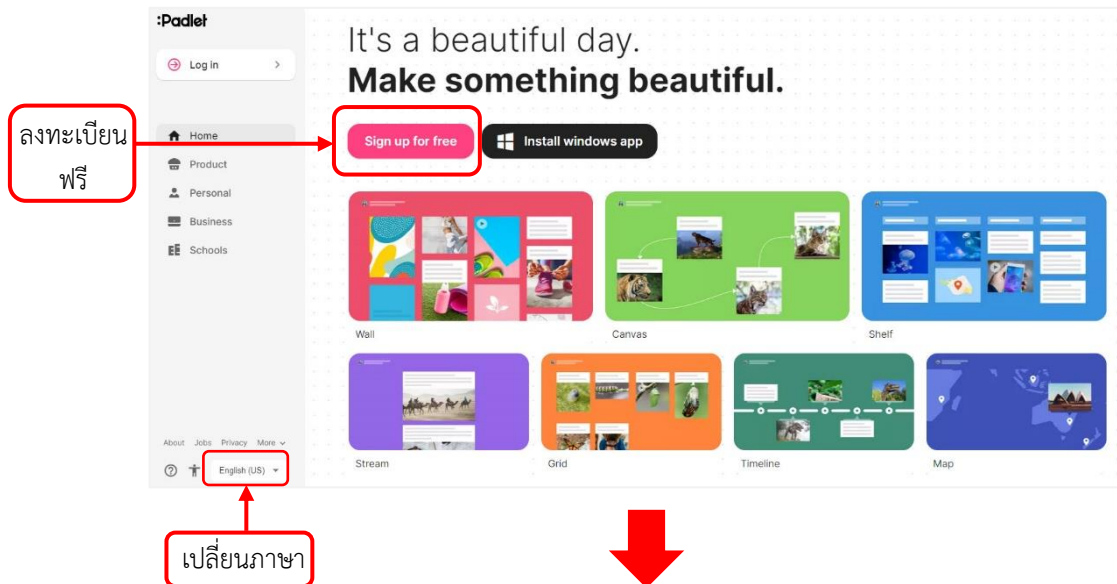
:Padlet

Log in

Home
Product
Personal
Business
Schools

About Jobs Privacy More

English (US)

It's a beautiful day.
**Make something beautiful.**

Sign up for free
Install windows app

Wall
Canvas
Shelf
Stream
Grid
Timeline
Map

ลงทะเบียนฟรี

เปลี่ยนภาษา